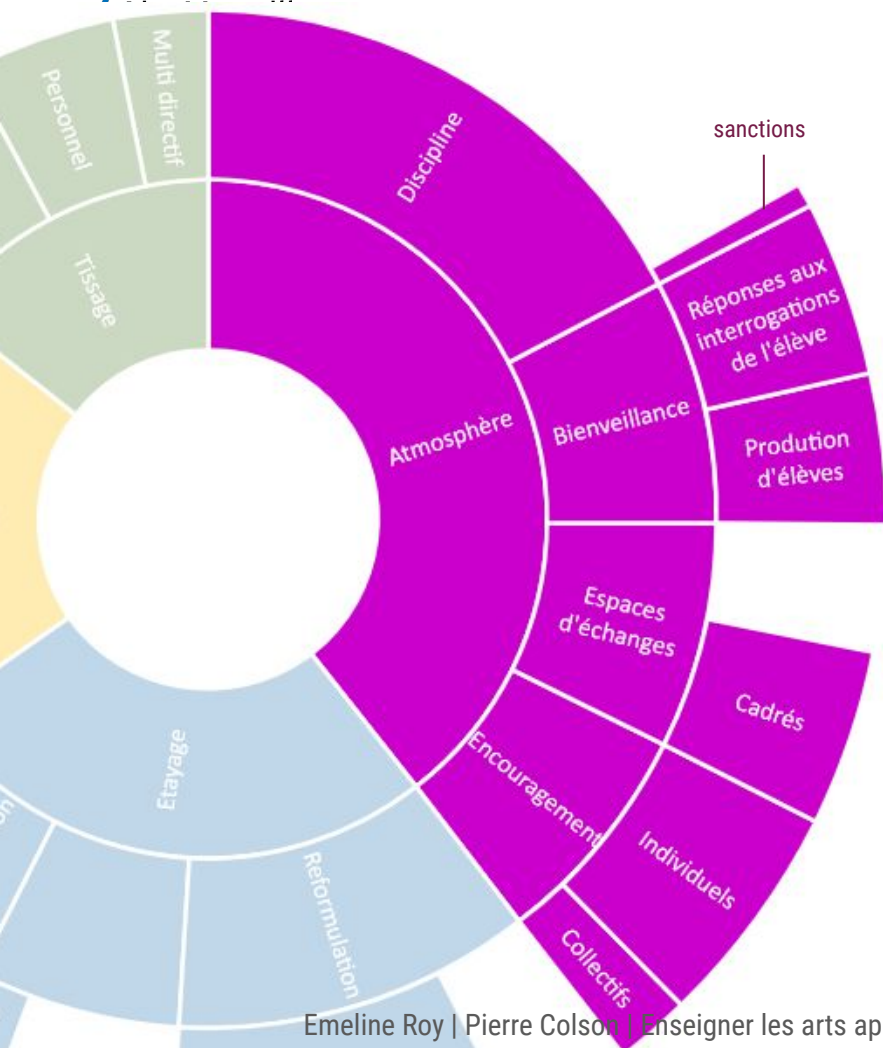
Multi directif

Personnel

Tissage

Discipline

sanctions

Réponses aux interrogations de l'élève

Produtìon d'élèves

Atmosphère

Bienveillance

Espaces d'échanges

Cadrés

Encouragement

Individuels

Collectifs

Etayage

Reformulation

Emeline Roy | Pierre Colson | Enseigner les arts ap